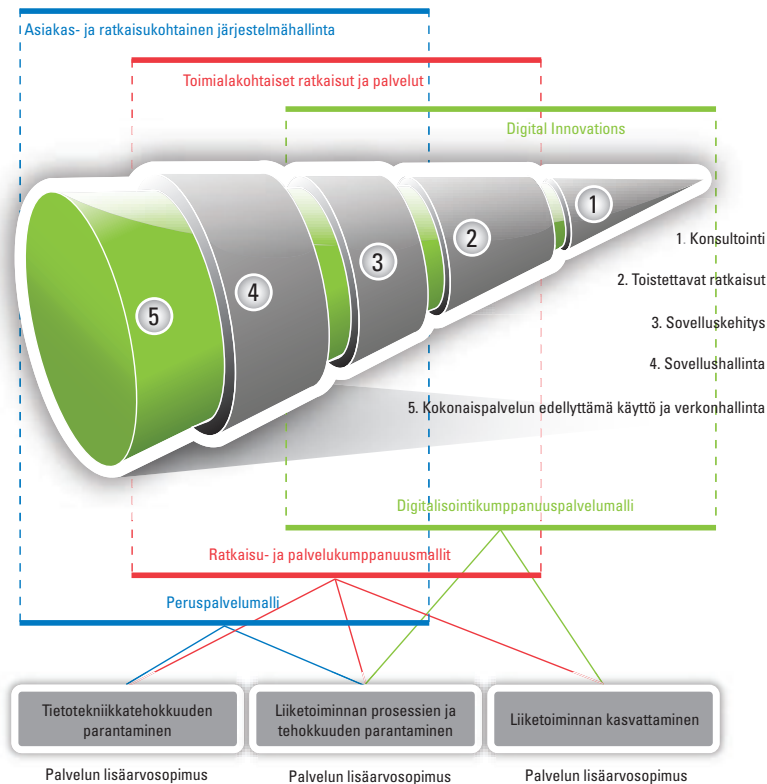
Asiakas- ja ratkaisukohtainen järjestelmähallinta

Toimialakohtaiset ratkaisut ja palvelut

Digital Innovations

1

2

3

4

5

1. Konsultointi

2. Toistettavat ratkaisut

3. Sovelluskehitys

4. Sovellushallinta

5. Kokonaispalvelun edellyttämä käyttö ja verkonhallinta

Digitalisointikumppanuuspalvelumalli

Ratkaisu- ja palvelukumppanuusmallit

Peruspalvelumalli

Tietotekniikkatehokkuuden parantaminen

Liiketoiminnan prosessien ja tehokkuuden parantaminen

Liiketoiminnan kasvattaminen

Palvelun lisäarvosopimus

Palvelun lisäarvosopimus

Palvelun lisäarvosopimus